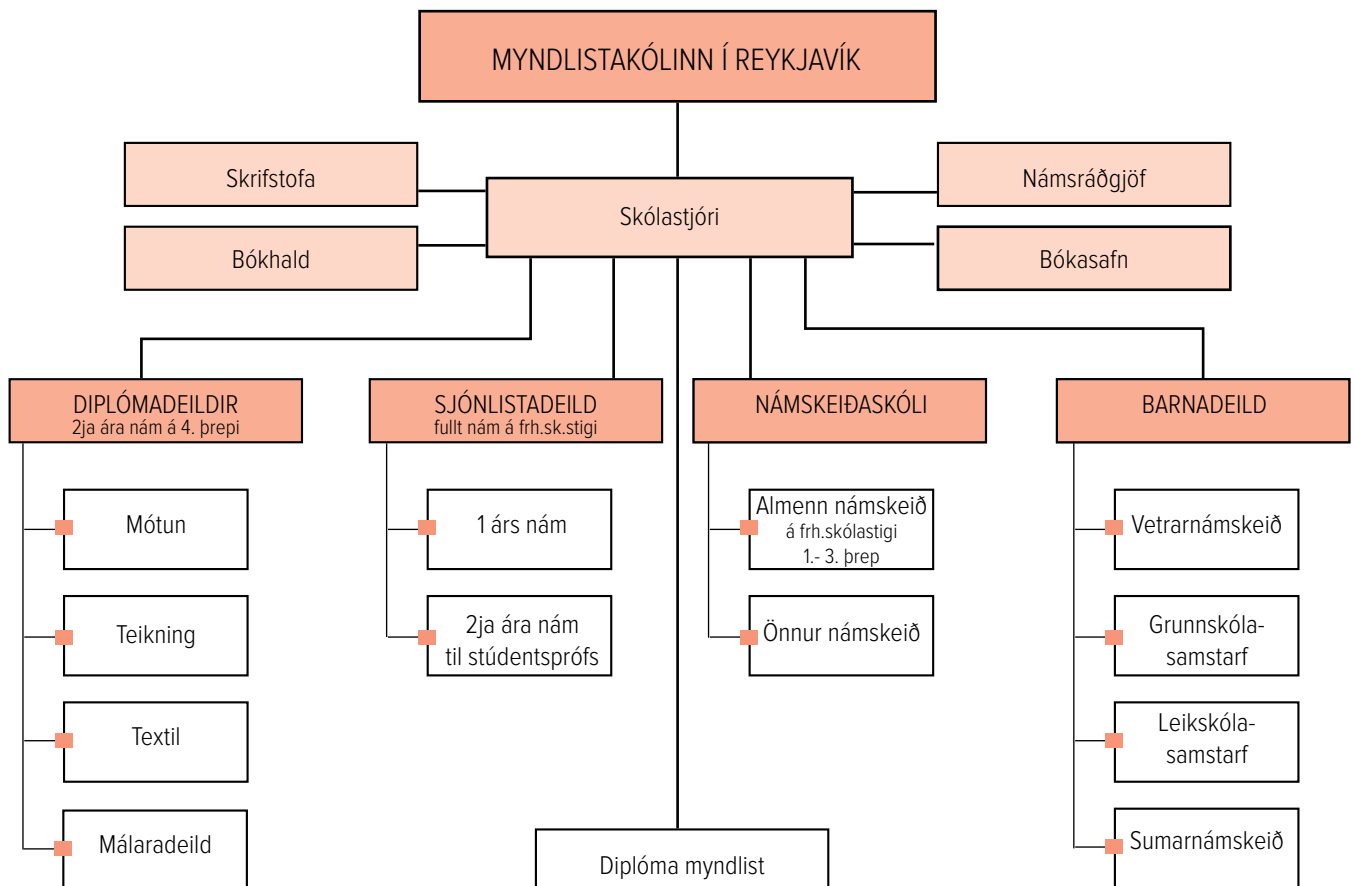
MYNDLISTAKÓLINN Í REYKJAVÍK

Skrifstofa

Bókhald

Skólastjóri

Námsráðgjöf

Bókasafn

DIPLÓMADEILDIR
2ja ára nám á 4. þrepi

Mótun

Teikning

Textil

Málaradeild

SJÓNLISTADEILD
fullt nám á frh.sk.stigi

1 árs nám

2ja ára nám til stúdentsprófs

NÁMSKEIÐASKÓLI

Almenn námskeið á frh.skólastigi 1.- 3. þrep

Önnur námskeið

BARNADEILD

Vetrarnámskeið

Grunnskóla-samstarf

Leikskóla-samstarf

Sumarnámskeið

Diplóma myndlist